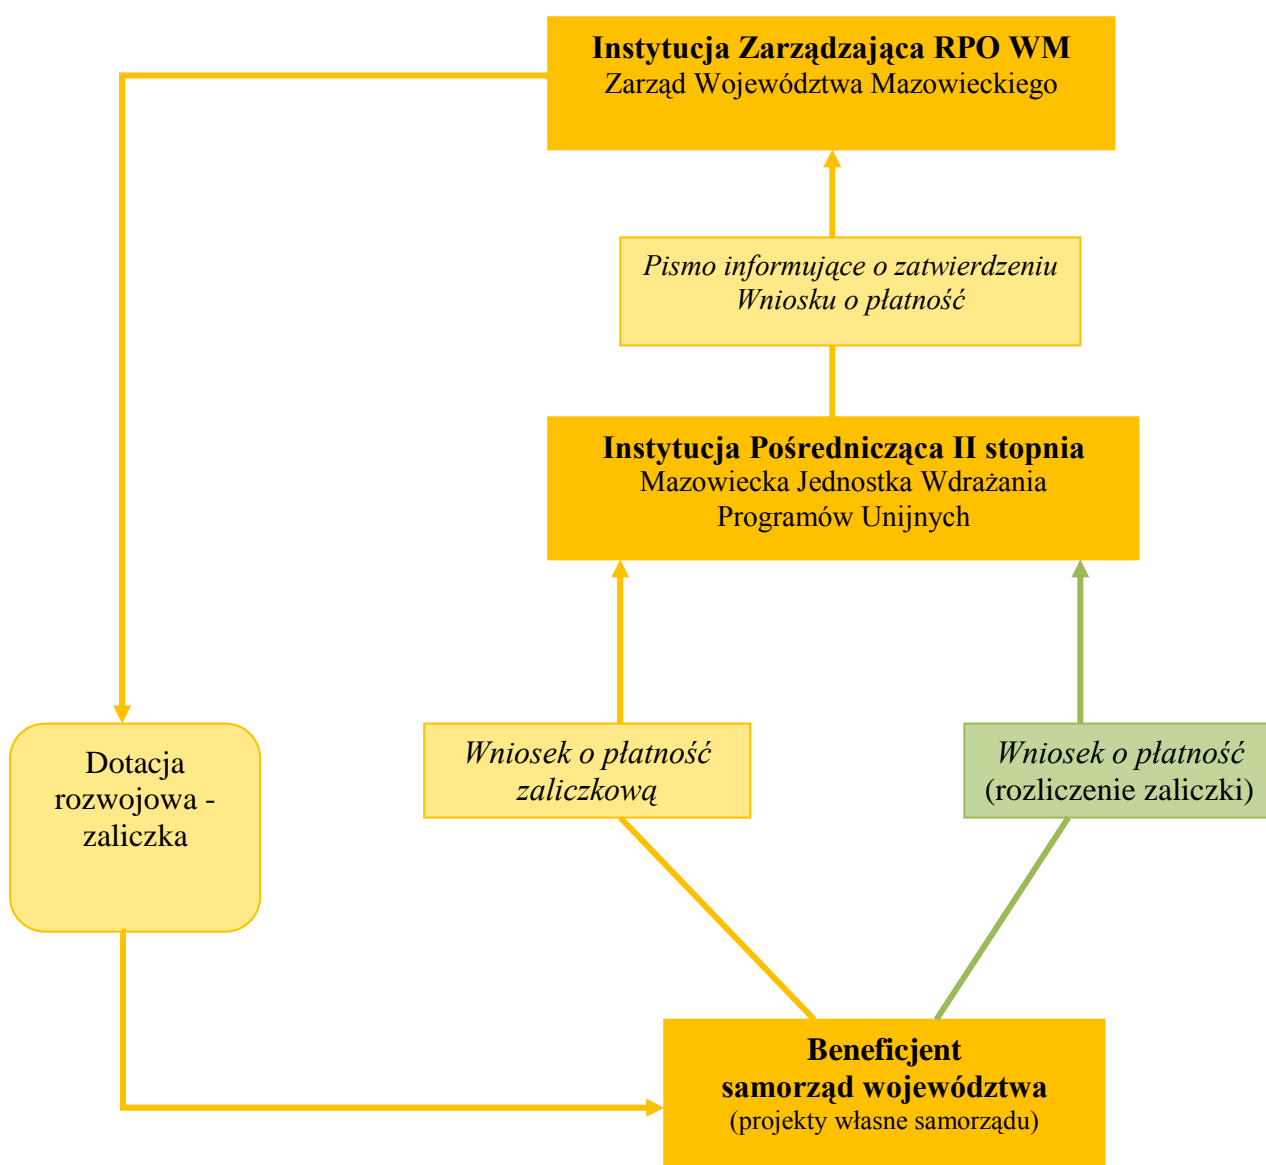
Instytucja Zarządzająca RPO WM
Zarząd Województwa Mazowieckiego

Pismo informujące o zatwierdzeniu Wniosku o płatność

Instytucja Pośrednicząca II stopnia
Mazowiecka Jednostka Wdrażania Programów Unijnych

Dotacja rozwojowa - zaliczka

Wniosek o płatność zaliczkową

Wniosek o płatność (rozliczenie zaliczki)

Beneficjent
samorząd województwa
(projekty własne samorządu)